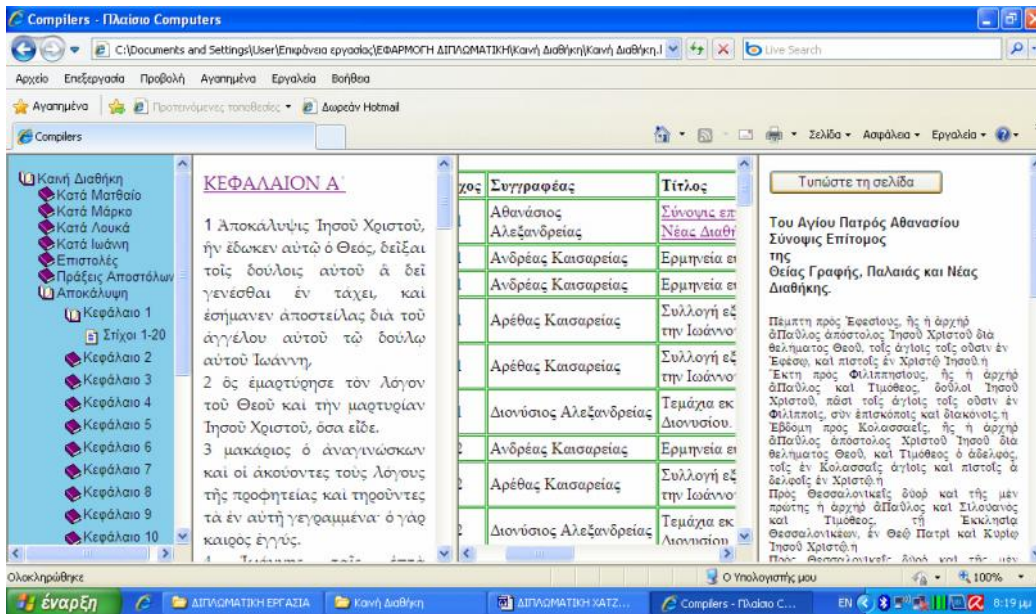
Compilers - Πλαίσιο Computers

C:\Documents and Settings\User\Επιφάνεια εργασίας\ΕΦΑΡΜΟΓΗ ΔΙΠΛΩΜΑΤΙΚΗ\Καινή Διαθήκη\Καινή Διαθήκη.l

Live Search

Αρχείο Επεξεργασία Προβολή Αγαπημένα Εργαλεία Βοήθεια

Αγαπημένα Προτεινόμενες τοποθεσίες Δωρεάν Hotmail

Compilers

Σελίδα Ασφάλεια Εργαλεία

Καινή Διαθήκη
Κατά Ματθαίο
Κατά Μάρκο
Κατά Λουκά
Κατά Ιωάνη
Επιστολές
Πράξεις Αποστόλων
Αποκάλυψη
Κεφάλαιο 1
Στίχοι 1-20
Κεφάλαιο 2
Κεφάλαιο 3
Κεφάλαιο 4
Κεφάλαιο 5
Κεφάλαιο 6
Κεφάλαιο 7
Κεφάλαιο 8
Κεφάλαιο 9
Κεφάλαιο 10

ΚΕΦΑΛΑΙΟΝ Α΄

1 Ἀποκάλυψις Ἰησοῦ Χριστοῦ, ἣν ἔδωκεν αὐτῷ ὁ Θεός, δεῖξαι τοῖς δούλοις αὐτοῦ ἃ δεῖ γενέσθαι ἐν τάχει, καὶ ἐσήμανεν ἀποστείλας διὰ τοῦ ἀγγέλου αὐτοῦ τῷ δούλῳ αὐτοῦ Ἰωάννῃ,
2 ὃς ἐμαρτύρησε τὸν λόγον τοῦ Θεοῦ καὶ τὴν μαρτυρίαν Ἰησοῦ Χριστοῦ, ὅσα εἶδε.
3 μακάριος ὁ ἀναγινώσκων καὶ οἱ ἀκούοντες τοὺς λόγους τῆς προφητείας καὶ τηροῦντες τὰ ἐν αὐτῇ γεγραμμένα· ὁ γὰρ καιρὸς ἐγγύς.
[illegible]

| χος | Συγγραφέας | Τίτλος |
|---|---|---|
| | Αθανάσιος Αλεξανδρείας | Σύνοψις επ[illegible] Νέας Διαθ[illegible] |
| | Ανδρέας Καισαρείας | Ερμηνεία ει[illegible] |
| | Ανδρέας Καισαρείας | Ερμηνεία ει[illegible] |
| | Αρέθας Καισαρείας | Συλλογή εξ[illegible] την Ιωάννο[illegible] |
| | Αρέθας Καισαρείας | Συλλογή εξ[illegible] την Ιωάννο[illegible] |
| | Διονύσιος Αλεξανδρείας | Τεμάχια εκ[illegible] Διονυσίου.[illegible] |
| | Ανδρέας Καισαρείας | Ερμηνεία ει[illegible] |
| | Αρέθας Καισαρείας | Συλλογή εξ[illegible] την Ιωάννο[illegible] |
| | Διονύσιος Αλεξανδρείας | Τεμάχια εκ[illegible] Διονυσίου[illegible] |

Τυπώστε τη σελίδα

Του Αγίου Πατρός Αθανασίου Σύνοψις Επίτομος της Θείας Γραφής, Παλαιάς και Νέας Διαθήκης.

Πέμπτη πρὸς Ἐφεσίους, ἧς ἡ ἀρχή· Παῦλος ἀπόστολος Ἰησοῦ Χριστοῦ διὰ θελήματος Θεοῦ, τοῖς ἁγίοις τοῖς οὖσιν ἐν Ἐφέσῳ, καὶ πιστοῖς ἐν Χριστῷ Ἰησοῦ.η Ἕκτη πρὸς Φιλιππησίους, ἧς ἡ ἀρχή· Παῦλος καὶ Τιμόθεος, δοῦλοι Ἰησοῦ Χριστοῦ, πᾶσι τοῖς ἁγίοις τοῖς οὖσιν ἐν Φιλίπποις, σὺν ἐπισκόποις καὶ διακόνοις.η Ἑβδόμη πρὸς Κολασσαεῖς, ἧς ἡ ἀρχή· Παῦλος ἀπόστολος Χριστοῦ Ἰησοῦ διὰ θελήματος Θεοῦ, καὶ Τιμόθεος ὁ ἀδελφός, τοῖς ἐν Κολασσαῖς ἁγίοις καὶ πιστοῖς ἀδελφοῖς ἐν Χριστῷ.η Πρὸς Θεσσαλονικεῖς δύο· καὶ τῆς μὲν πρώτης ἡ ἀρχή· Παῦλος καὶ Σιλουανὸς καὶ Τιμόθεος, τῇ Ἐκκλησίᾳ Θεσσαλονικέων, ἐν Θεῷ Πατρὶ καὶ Κυρίῳ Ἰησοῦ Χριστῷ.η
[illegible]

Ολοκληρώθηκε
Ο Υπολογιστής μου
100%

έναρξη
ΔΙΠΛΩΜΑΤΙΚΗ ΕΡΓΑΣΙΑ
Καινή Διαθήκη
ΔΙΠΛΩΜΑΤΙΚΗ ΧΑΤΖ...
Compilers - Πλαίσιο C...
EN
8:19 μμ